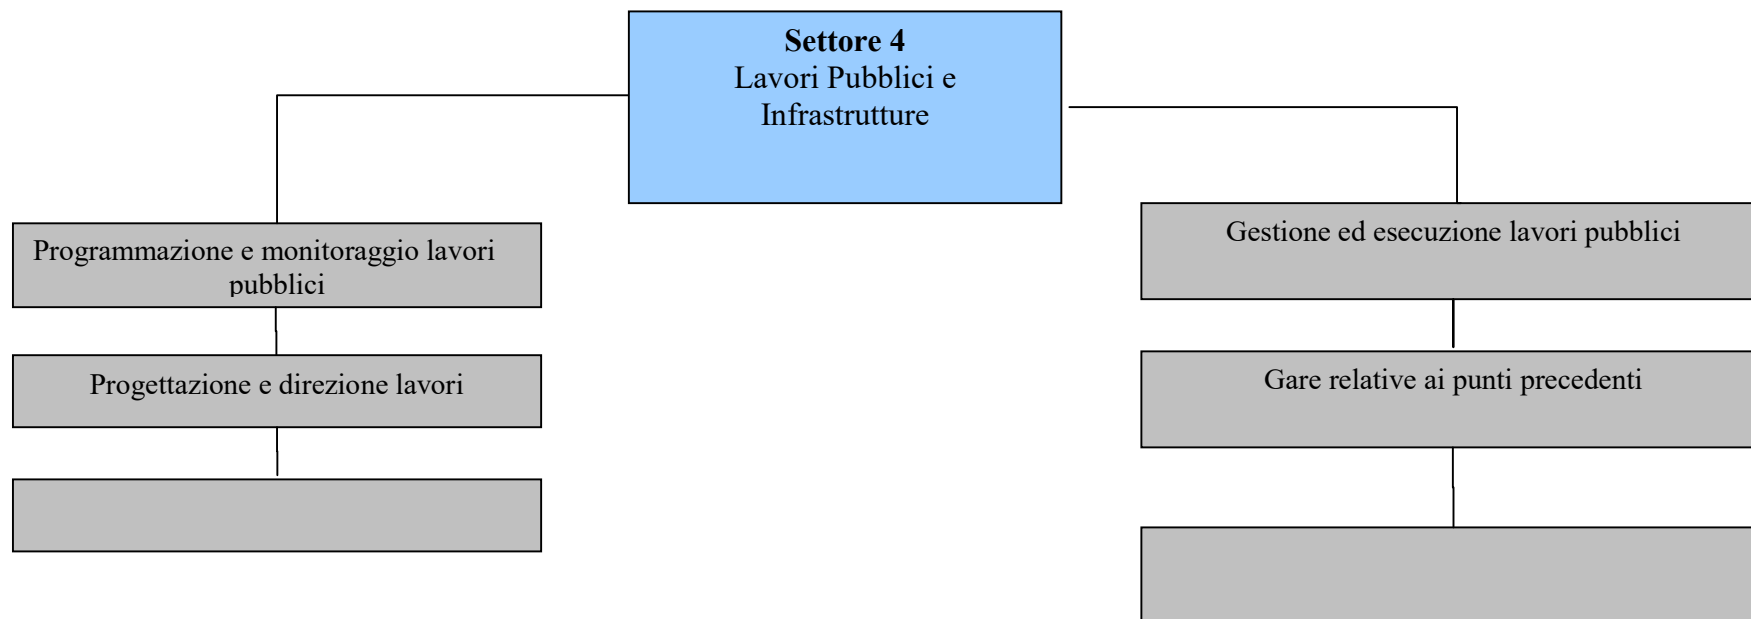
**Settore 4**
Lavori Pubblici e Infrastrutture

Programmazione e monitoraggio lavori pubblici

Progettazione e direzione lavori

Gestione ed esecuzione lavori pubblici

Gare relative ai punti precedenti